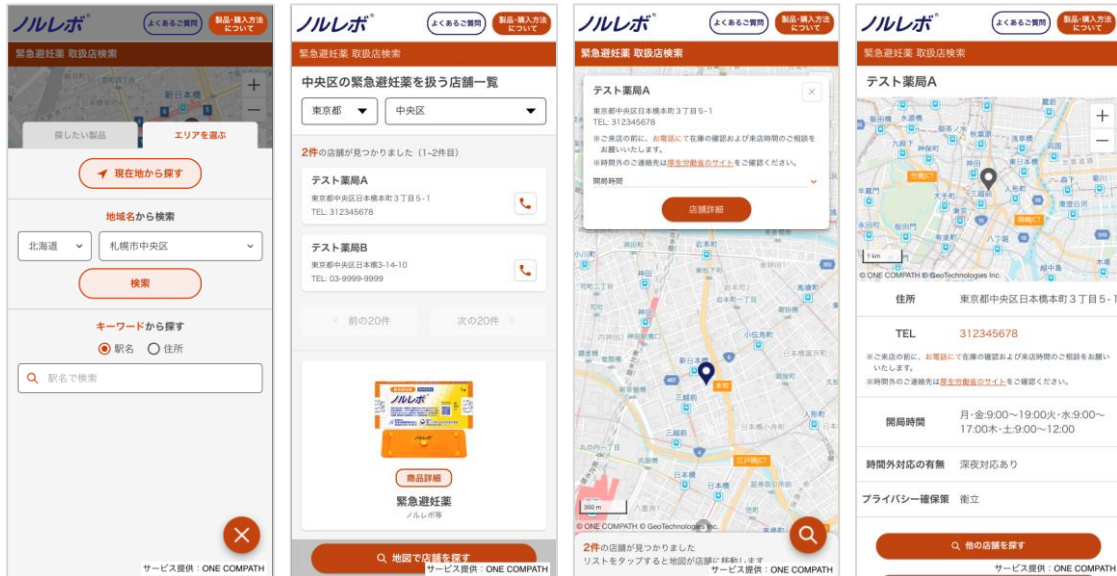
ノルレボ®
よくあるご質問
製品・購入方法について
緊急避妊薬 取扱店検索
新日本橋
探したい製品
エリアを選ぶ
現在地から探す
地域名から検索
北海道
札幌市中央区
検索
キーワードから探す
駅名
住所
駅名で検索
サービス提供：ONE COMPATH

ノルレボ®
よくあるご質問
製品・購入方法について
緊急避妊薬 取扱店検索
中央区の緊急避妊薬を扱う店舗一覧
東京都
中央区
2件の店舗が見つかりました（1~2件目）
テスト薬局A
東京都中央区日本橋本町３丁目５-１
TEL: 312345678
テスト薬局B
東京都中央区日本橋3-14-10
TEL: 03-9999-9999
前の20件
次の20件
ノルレボ
商品詳細
緊急避妊薬
ノルレボ錠
地図で店舗を探す
サービス提供：ONE COMPATH

ノルレボ®
よくあるご質問
製品・購入方法について
緊急避妊薬 取扱店検索
テスト薬局A
東京都中央区日本橋本町３丁目５-１
TEL: 312345678
※ご来店の前に、お電話にて在庫の確認および来店時間のご相談をお願いいたします。
※時間外のご連絡先は厚生労働省のサイトをご確認ください。
開局時間
店舗詳細
300 m
© ONE COMPATH © GeoTechnologies, Inc.
2件の店舗が見つかりました
リストをタップすると地図が店舗に移動します
サービス提供：ONE COMPATH

ノルレボ®
よくあるご質問
製品・購入方法について
緊急避妊薬 取扱店検索
テスト薬局A
1 km
© ONE COMPATH © GeoTechnologies Inc.
住所
東京都中央区日本橋本町３丁目５-１
TEL
312345678
※ご来店の前に、お電話にて在庫の確認および来店時間のご相談をお願いいたします。
※時間外のご連絡先は厚生労働省のサイトをご確認ください。
開局時間
月・金:9:00～19:00火・水:9:00～17:00木・土:9:00～12:00
時間外対応の有無
深夜対応あり
プライバシー確保策
衝立
他の店舗を探す
サービス提供：ONE COMPATH